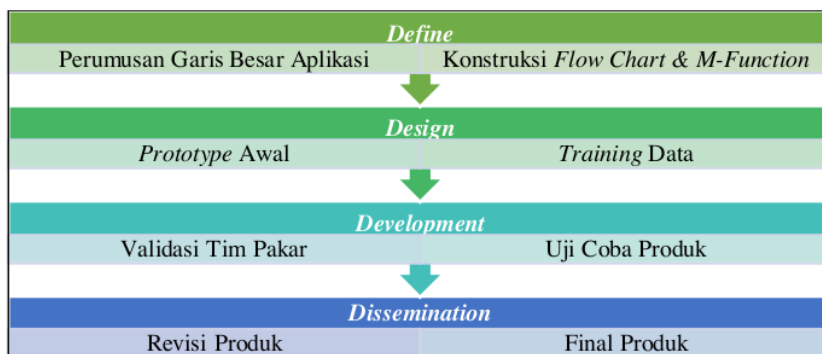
Define

Perumusan Garis Besar Aplikasi

Konstruksi Flow Chart & M-Function

Design

Prototype Awal

Training Data

Development

Validasi Tim Pakar

Uji Coba Produk

Dissemination

Revisi Produk

Final Produk